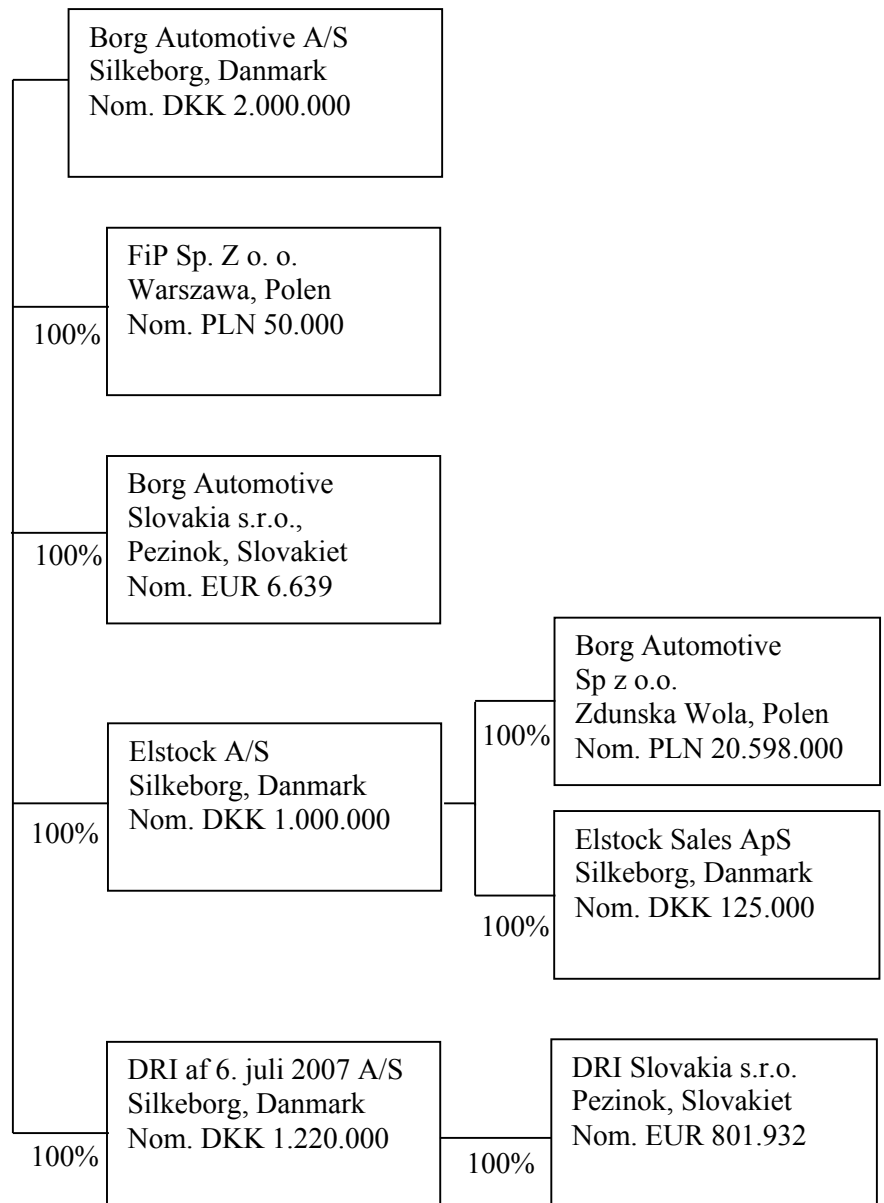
Borg Automotive A/S
Silkeborg, Danmark
Nom. DKK 2.000.000

FiP Sp. Z o. o.
Warszawa, Polen
Nom. PLN 50.000

100%

Borg Automotive
Slovakia s.r.o.,
Pezinok, Slovakiet
Nom. EUR 6.639

100%

Elstock A/S
Silkeborg, Danmark
Nom. DKK 1.000.000

100%

Borg Automotive
Sp z o.o.
Zdunska Wola, Polen
Nom. PLN 20.598.000

100%

Elstock Sales ApS
Silkeborg, Danmark
Nom. DKK 125.000

100%

DRI af 6. juli 2007 A/S
Silkeborg, Danmark
Nom. DKK 1.220.000

100%

DRI Slovakia s.r.o.
Pezinok, Slovakiet
Nom. EUR 801.932

100%